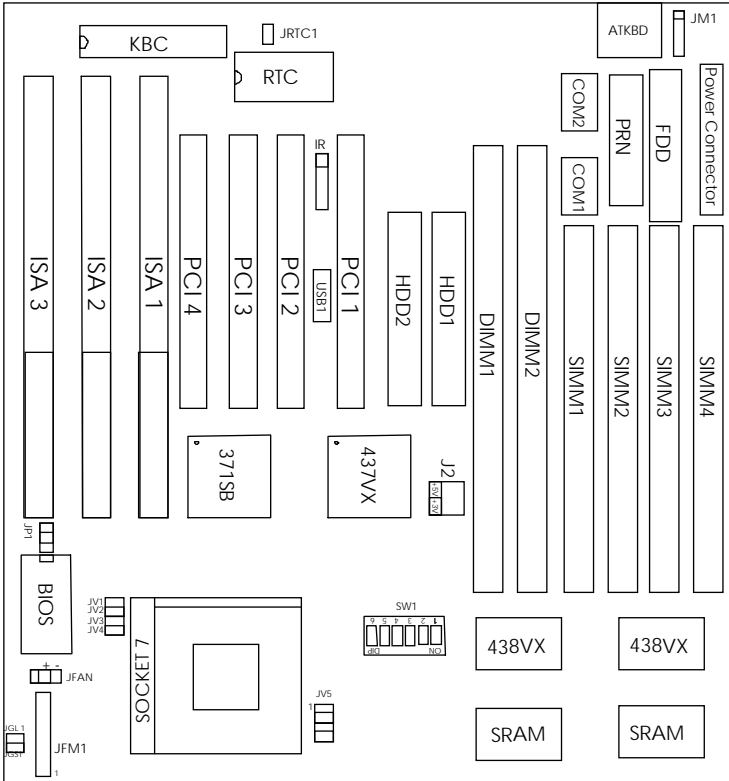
KBC
JRTC1
RTC
ATKBD
JM1
COM2
PRN
FDD
Power Connector
COM1
IR
ISA 3
ISA 2
ISA 1
PCI 4
PCI 3
PCI 2
PCI 1
USB1
HDD2
HDD1
DIMM1
DIMM2
SIMM1
SIMM2
SIMM3
SIMM4
371SB
437VX
J2
5V
3V
JP1
BIOS
JV1
JV2
JV3
JV4
SOCKET 7
SW1
1 2 3 4 5 6
DIP
ON
438VX
438VX
+ -
JFAN
JV5
1
JGL1
JGS1
JFM1
1
SRAM
SRAM